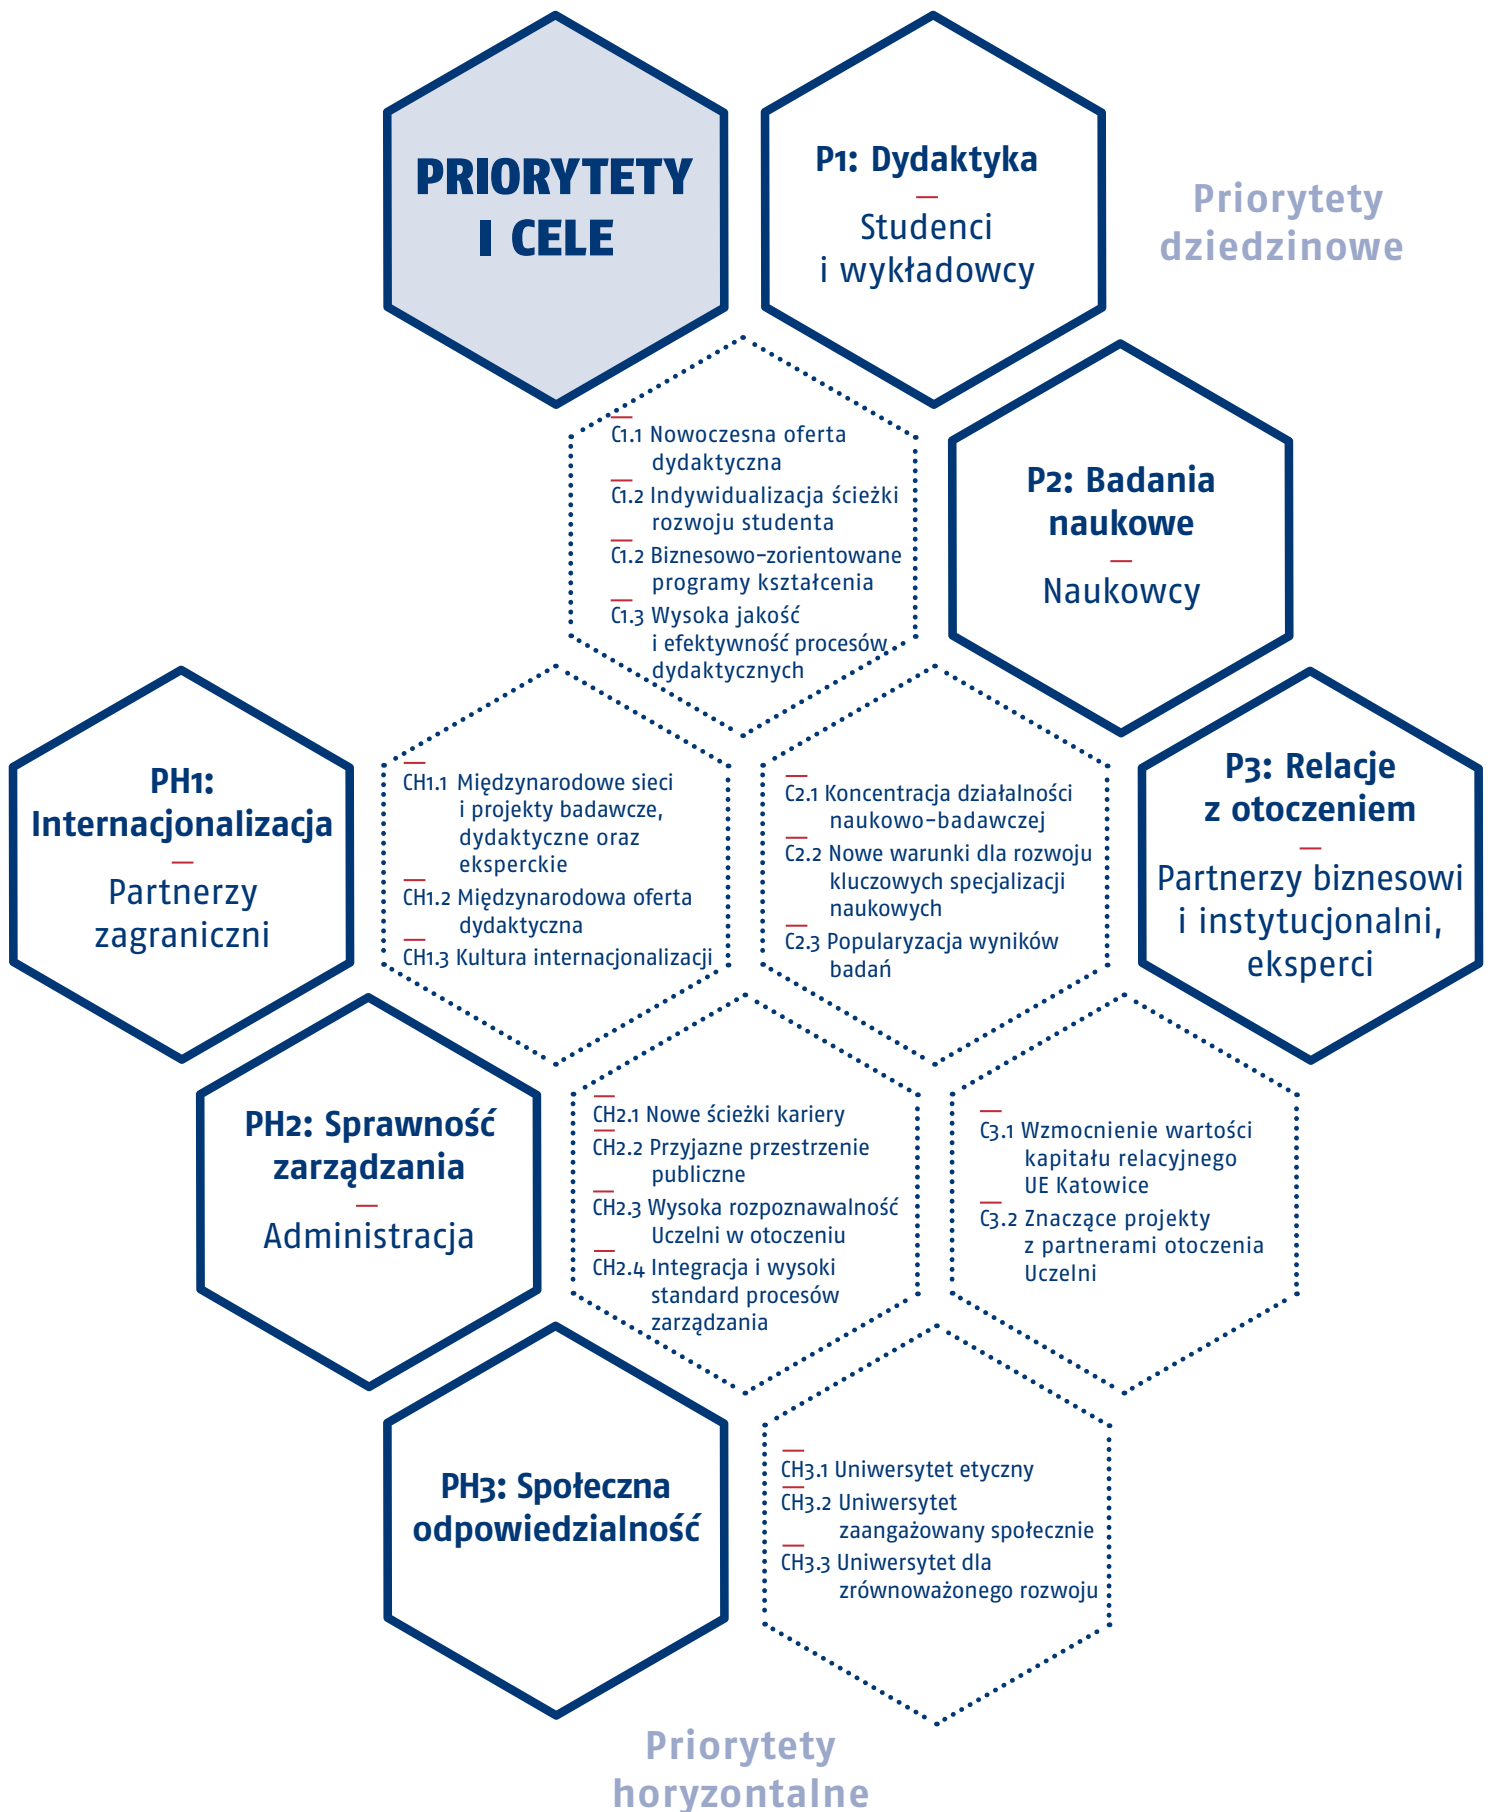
PRIORYTETY I CELE

P1: Dydaktyka
—
Studenci i wykładowcy

Priorytety dziedzinowe

C1.1 Nowoczesna oferta dydaktyczna
C1.2 Indywidualizacja ścieżki rozwoju studenta
C1.2 Biznesowo-zorientowane programy kształcenia
C1.3 Wysoka jakość i efektywność procesów dydaktycznych

P2: Badania naukowe
—
Naukowcy

PH1: Internacjonalizacja
—
Partnerzy zagraniczni

CH1.1 Międzynarodowe sieci i projekty badawcze, dydaktyczne oraz eksperckie
CH1.2 Międzynarodowa oferta dydaktyczna
CH1.3 Kultura internacjonalizacji

C2.1 Koncentracja działalności naukowo-badawczej
C2.2 Nowe warunki dla rozwoju kluczowych specjalizacji naukowych
C2.3 Popularyzacja wyników badań

P3: Relacje z otoczeniem
—
Partnerzy biznesowi i instytucjonalni, eksperci

PH2: Sprawność zarządzania
—
Administracja

CH2.1 Nowe ścieżki kariery
CH2.2 Przyjazne przestrzenie publiczne
CH2.3 Wysoka rozpoznawalność Uczelni w otoczeniu
CH2.4 Integracja i wysoki standard procesów zarządzania

C3.1 Wzmocnienie wartości kapitału relacyjnego UE Katowice
C3.2 Znaczące projekty z partnerami otoczenia Uczelni

PH3: Społeczna odpowiedzialność

CH3.1 Uniwersytet etyczny
CH3.2 Uniwersytet zaangażowany społecznie
CH3.3 Uniwersytet dla zrównoważonego rozwoju

Priorytety horyzontalne